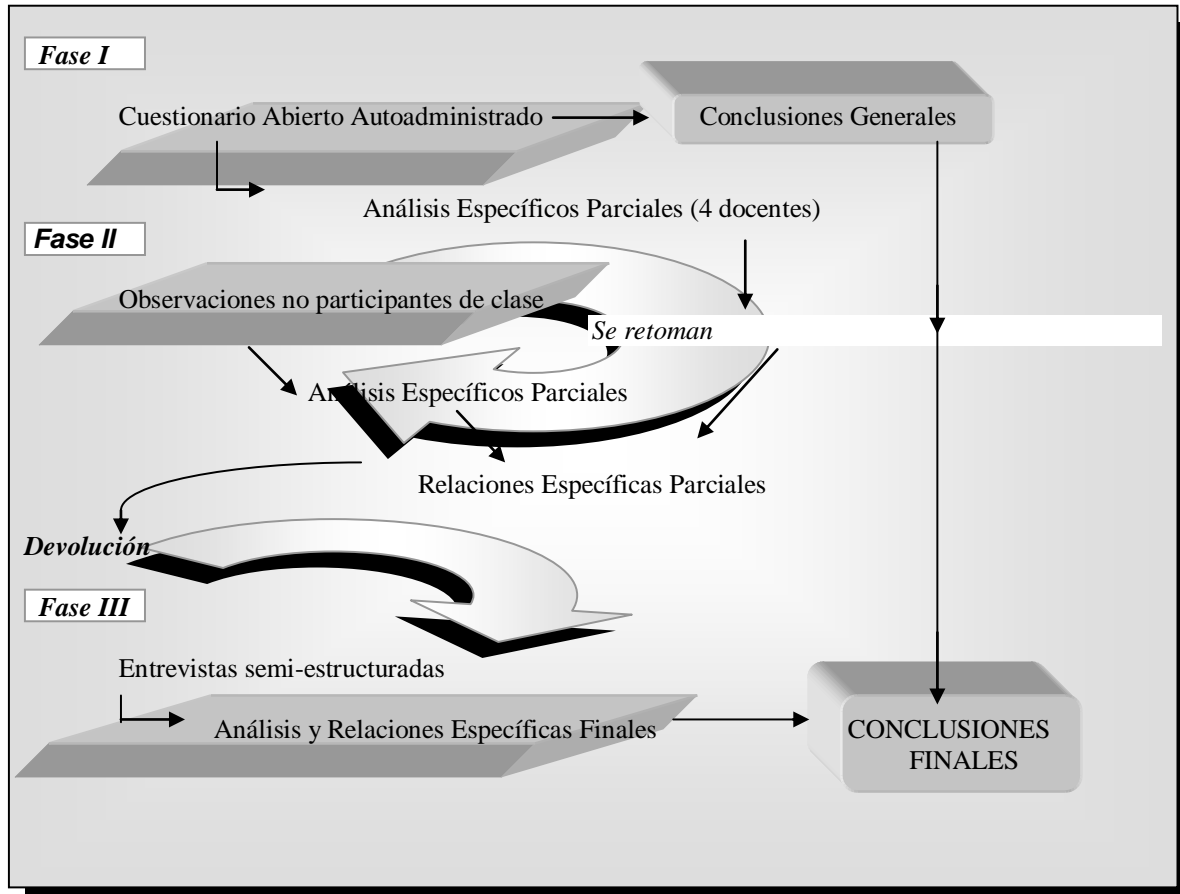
Fase I

Cuestionario Abierto Autoadministrado

Conclusiones Generales

Análisis Específicos Parciales (4 docentes)

Fase II

Observaciones no participantes de clase

Se retoman

Análisis Específicos Parciales

Relaciones Específicas Parciales

Devolución

Fase III

Entrevistas semi-estructuradas

Análisis y Relaciones Específicas Finales

CONCLUSIONES FINALES